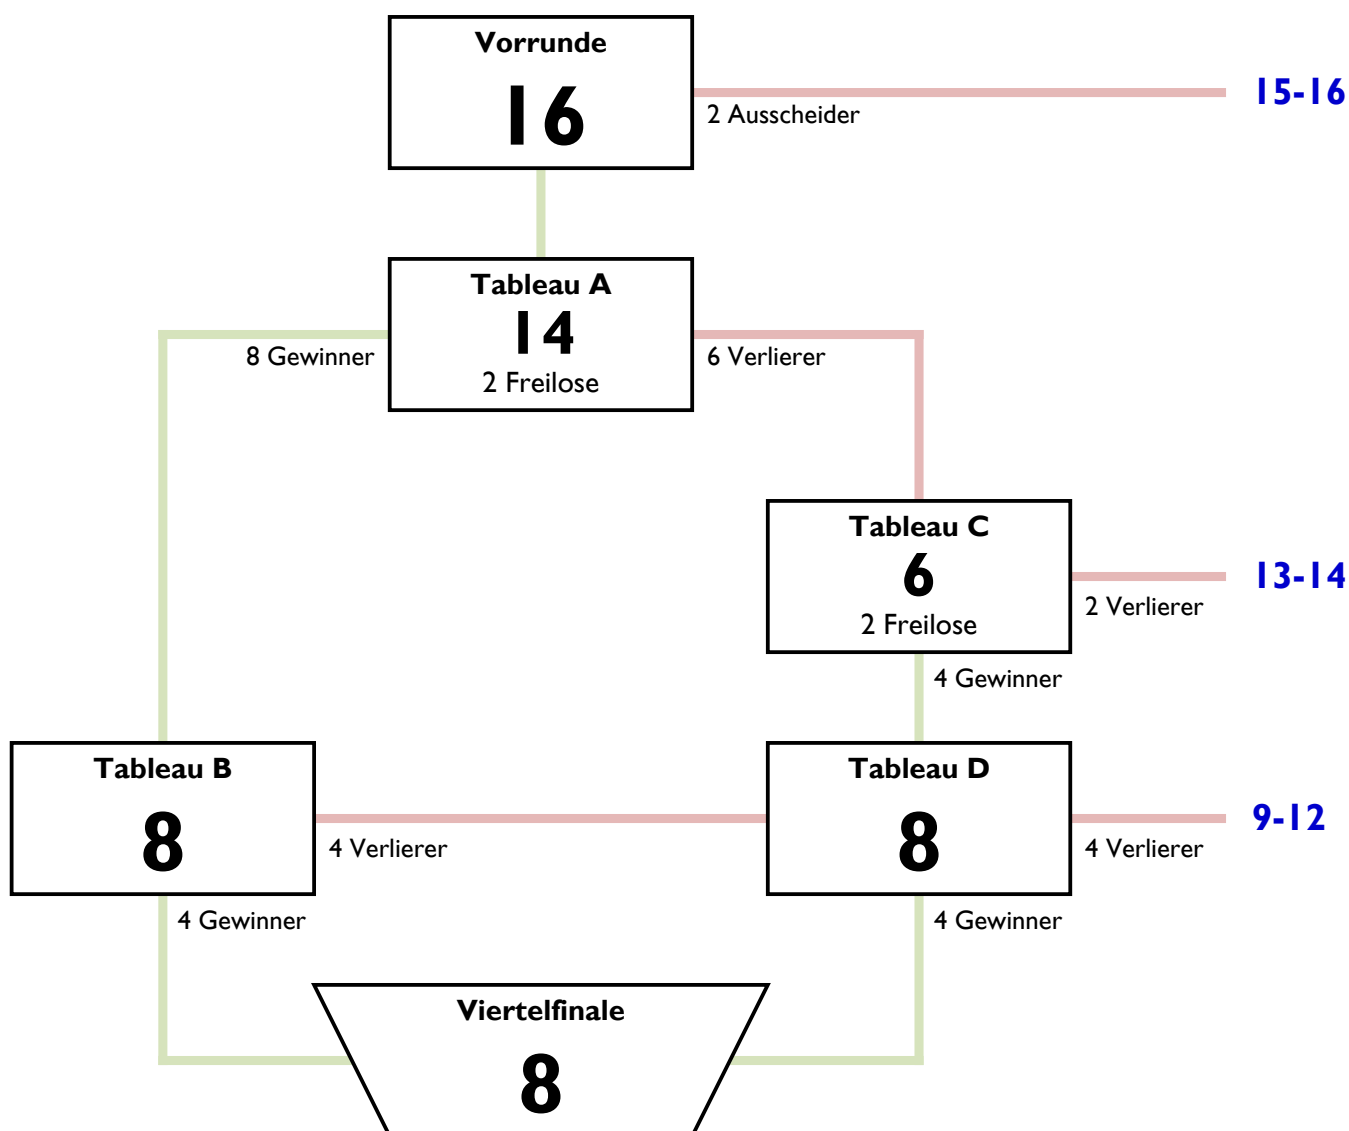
Vorrunde
16

2 Ausscheider

15-16

Tableau A
14
2 Freilose

8 Gewinner

6 Verlierer

Tableau C
6
2 Freilose

2 Verlierer

13-14

4 Gewinner

Tableau B
8

4 Verlierer

Tableau D
8

4 Verlierer

9-12

4 Gewinner

4 Gewinner

Viertelfinale
8